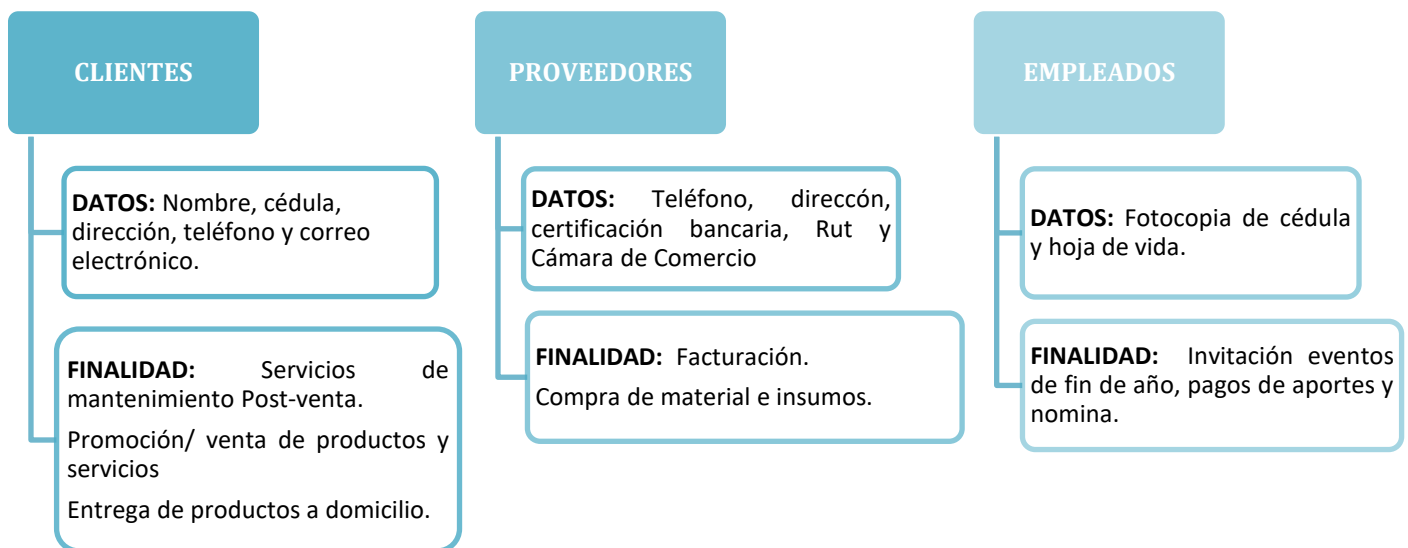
CLIENTES

DATOS: Nombre, cédula, dirección, teléfono y correo electrónico.

FINALIDAD: Servicios de mantenimiento Post-venta.

Promoción/ venta de productos y servicios

Entrega de productos a domicilio.

PROVEEDORES

DATOS: Teléfono, direccón, certificación bancaria, Rut y Cámara de Comercio

FINALIDAD: Facturación.

Compra de material e insumos.

EMPLEADOS

DATOS: Fotocopia de cédula y hoja de vida.

FINALIDAD: Invitación eventos de fin de año, pagos de aportes y nomina.